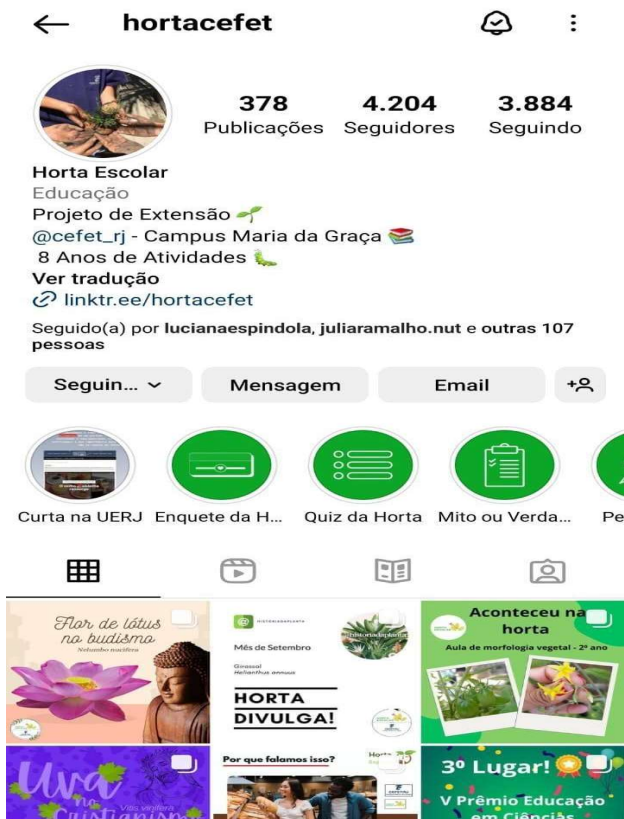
hortacefet

378 Publicações
4.204 Seguidores
3.884 Seguindo

Horta Escolar
Educação
Projeto de Extensão
@cefet_rj - Campus Maria da Graça
8 Anos de Atividades
Ver tradução
linktr.ee/hortacefet

Seguido(a) por lucianaespindola, juliaramalho.nut e outras 107 pessoas

Seguin...
Mensagem
Email

Curta na UERJ
Enquete da H...
Quiz da Horta
Mito ou Verda...
Pe

Flor de lótus no budismo
Nelumbo nucifera

Mês de Setembro
Girassol
Helianthus annuus
HORTA DIVULGA!

Aconteceu na horta
Aula de morfologia vegetal - 2º ano

Uva no Cristianismo
Vitis vinifera

Por que falamos isso?

3º Lugar!
V Prêmio Educação em Ciências